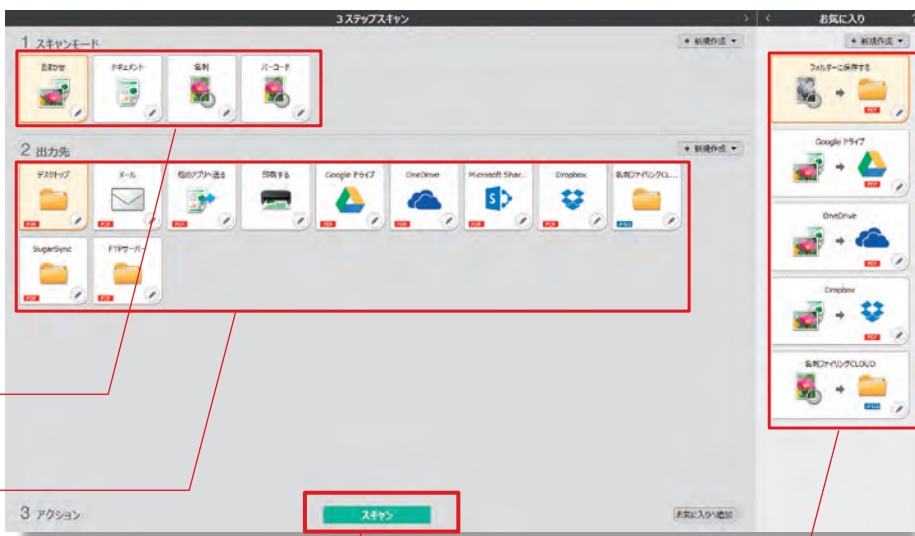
3ステップスキャン

お気に入り

1 スキャンモード

+ 新規作成 ▾

おまかせ

ドキュメント

名刺

バーコード

2 出力先

+ 新規作成 ▾

デスクトップ

メール

他のアプリへ送る

印刷する

Google ドライブ

OneDrive

Microsoft Shar...

Dropbox

名刺ファイリングCL...

SugarSync

FTPサーバー

3 アクション

スキャン

お気に入りへ追加

+ 新規作成 ▾

フォルダーに保存する

Google ドライブ

OneDrive

Dropbox

名刺ファイリングCLOUD